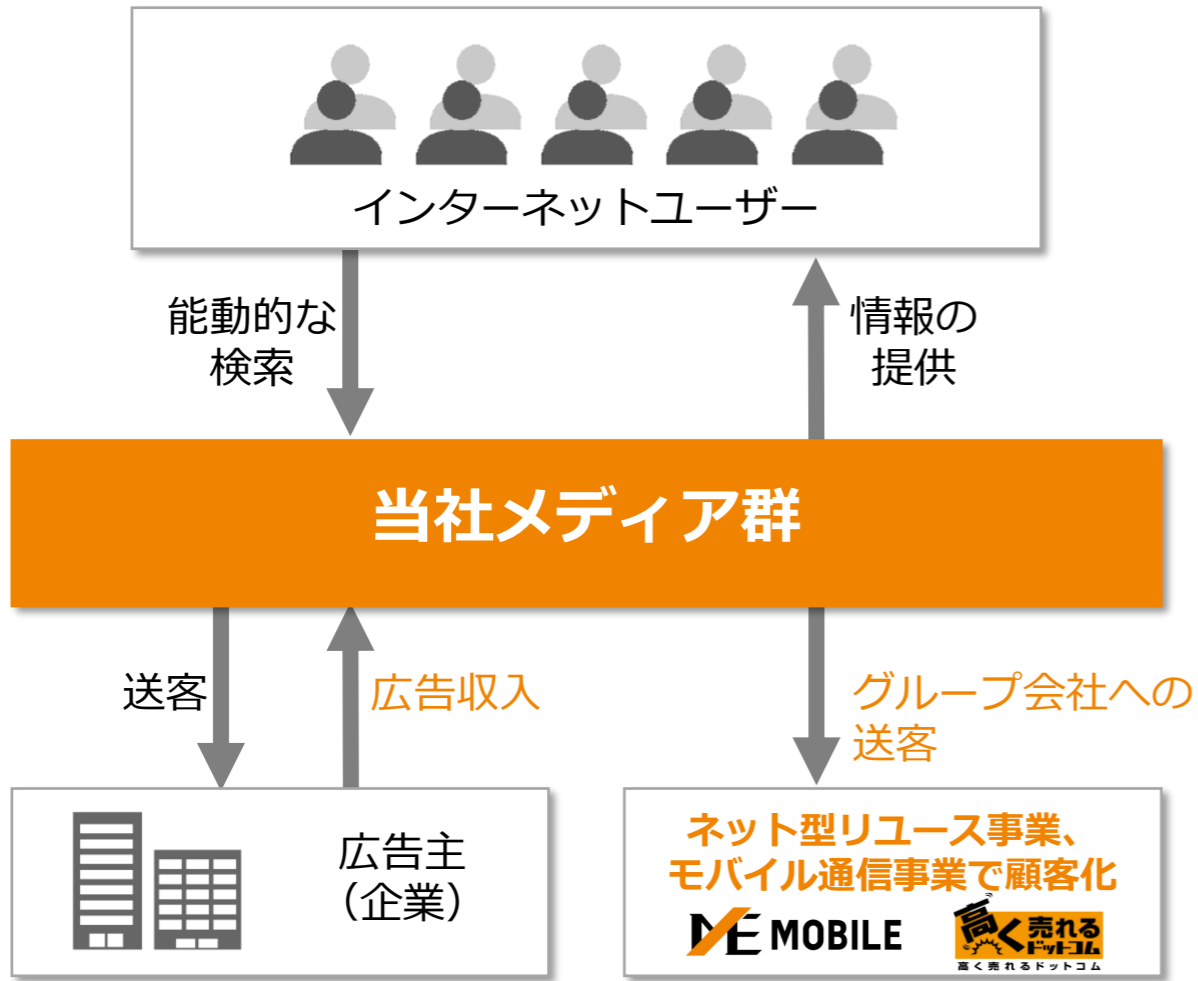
インターネットユーザー

能動的な検索

情報の提供

当社メディア群

送客

広告収入

グループ会社への送客

広告主
（企業）

ネット型リユース事業、
モバイル通信事業で顧客化

ME MOBILE

高く売れるドットコム

高く売れるドットコム